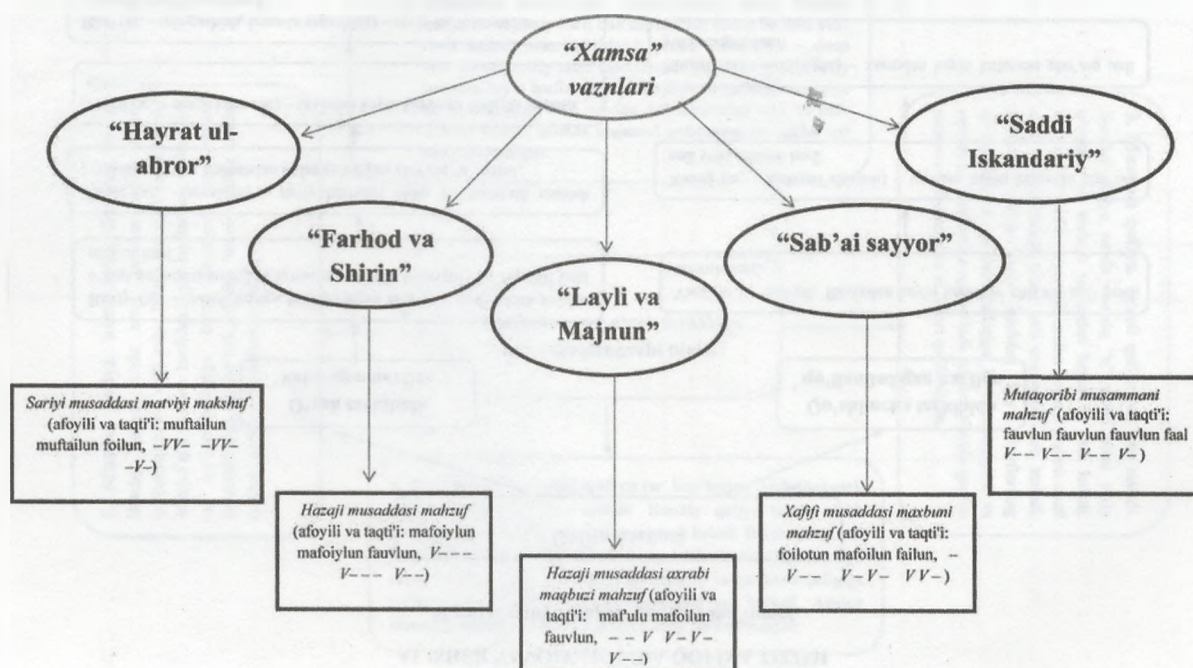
"Xamsa" vaznlari

"Hayrat ul-abror"

"Farhod va Shirin"

"Layli va Majnun"

"Sab'ai sayyor"

"Saddi Iskandariy"

*Sariyi musaddasi matviyi makshuf* (afoyili va taqti'i: muftailun muftailun foilun, –VV– –VV– –V–)

*Hazaji musaddasi mahzuf* (afoyili va taqti'i: mafoiylun mafoiylun fauvlun, V––– V––– V––)

*Hazaji musaddasi axrabi maqbuzi mahzuf* (afoyili va taqti'i: maf'ulu mafoilun fauvlun, ––V V–V– V––)

*Xafifi musaddasi maxbuni mahzuf* (afoyili va taqti'i: foilotun mafoilun failun, –V–– V–V– VV–)

*Mutaqoribi musammani mahzuf* (afoyili va taqti'i: fauvlun fauvlun fauvlun faal V–– V–– V–– V–)